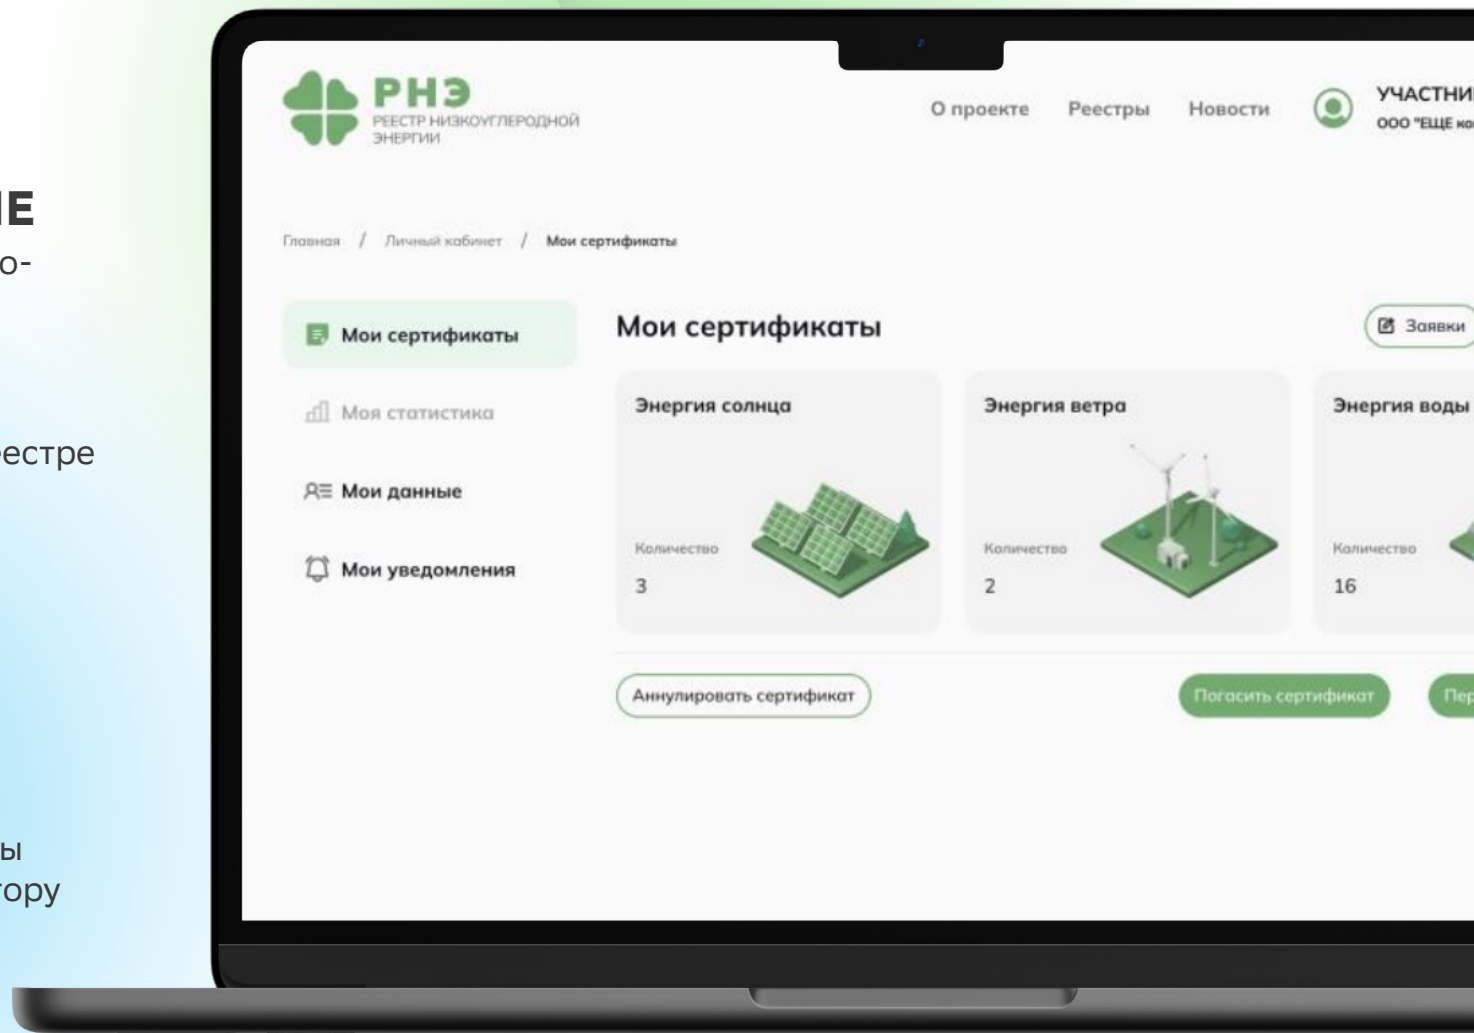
НЕ
о-

еестре

ы
тору

РНЭ
РЕЕСТР НИЗКОУГЛЕРОДНОЙ ЭНЕРГИИ

О проекте Реестры Новости

УЧАСТНИ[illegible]
ООО "ЕЩЕ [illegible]

Главная / Личный кабинет / Мои сертификаты

Мои сертификаты

Моя статистика

Мои данные

Мои уведомления

Мои сертификаты

Заявки

Энергия солнца
Количество
3

Энергия ветра
Количество
2

Энергия воды
Количество
16

Аннулировать сертификат

Погасить сертификат

Пер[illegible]